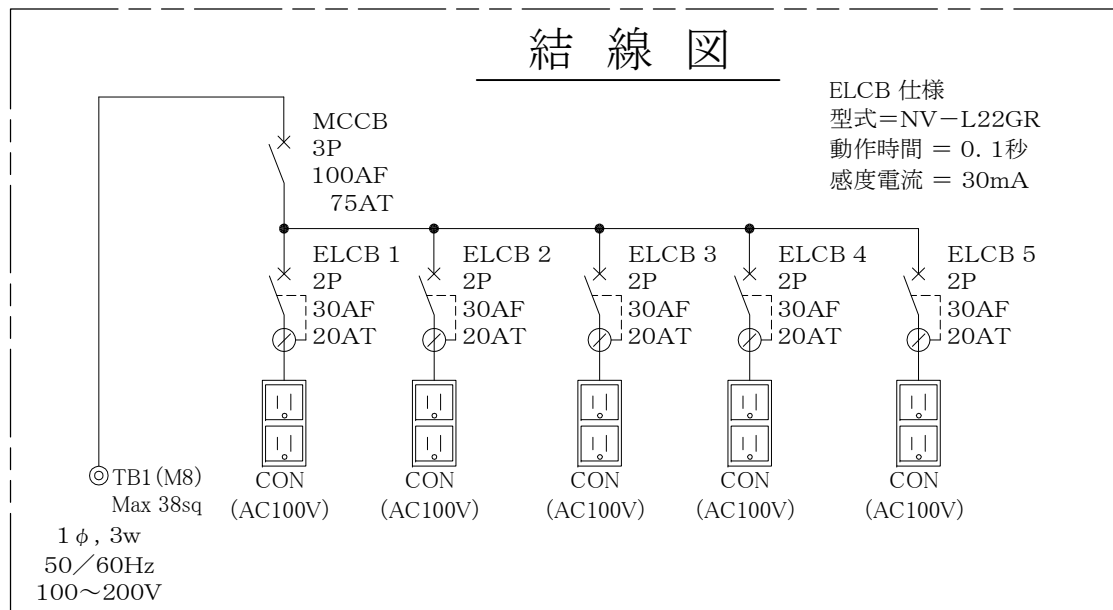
結 線 図

ELCB 仕様
型式=NV−L22GR
動作時間 = 0. 1秒
感度電流 = 30mA

MCCB
3P
100AF
75AT

ELCB 1
2P
30AF
20AT

ELCB 2
2P
30AF
20AT

ELCB 3
2P
30AF
20AT

ELCB 4
2P
30AF
20AT

ELCB 5
2P
30AF
20AT

CON
(AC100V)

CON
(AC100V)

CON
(AC100V)

CON
(AC100V)

CON
(AC100V)

◎TB1(M8)
Max 38sq
1 $\phi$, 3w
50/60Hz
100〜200V